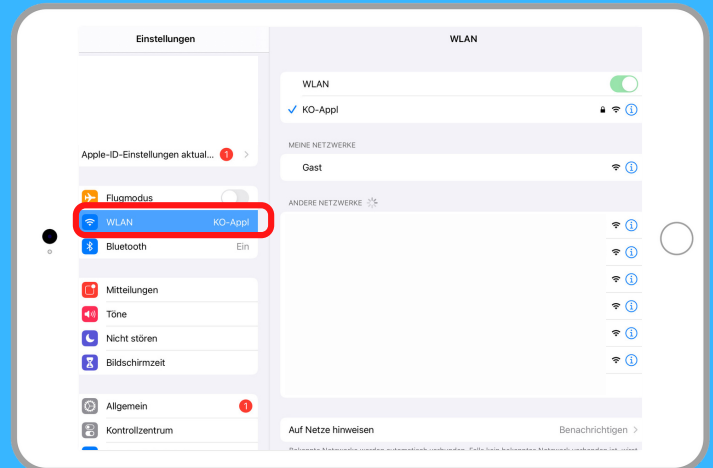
Einstellungen

Apple-ID-Einstellungen aktual... 1

Flugmodus

WLAN KO-Appl

Bluetooth Ein

Mitteilungen

Töne

Nicht stören

Bildschirmzeit

Allgemein 1

Kontrollzentrum

WLAN

WLAN

KO-Appl

MEINE NETZWERKE

Gast

ANDERE NETZWERKE

Auf Netze hinweisen Benachrichtigen

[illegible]